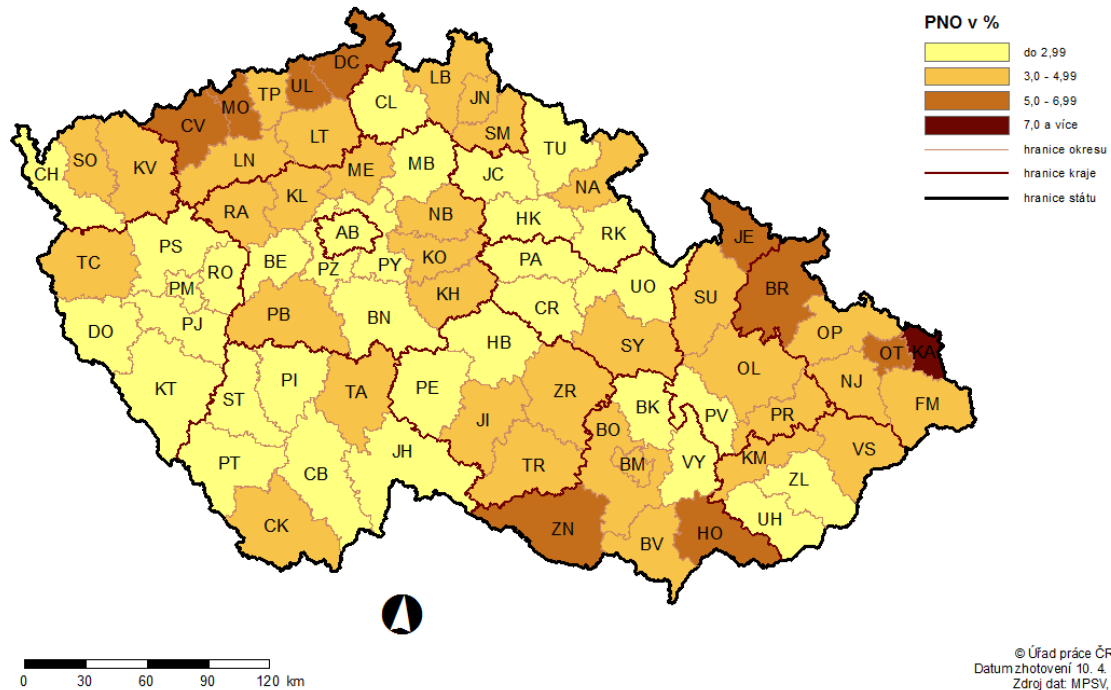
PNO v %

do 2,99
3,0 - 4,99
5,0 - 6,99
7,0 a více
hranice okresu
hranice kraje
hranice státu

DC
LB
JN
UL
TP
CL
MO
CV
SM
TU
LT
CH
SO
KV
LN
ME
MB
JC
NA
KL
RA
NB
HK
RK
AB
JE
TC
PS
RO
BE
PZ
PY
KO
PA
UO
PM
KH
SU
BR
PJ
PB
BN
CR
DO
HB
SY
OP
OT
KA
OL
NJ
KT
PI
TA
PE
ZR
BK
ST
PV
PR
FM
JI
BO
VS
PT
JH
KM
CB
BM
VY
TR
ZL
UH
CK
ZN
HO
BV

0 30 60 90 120 km

© Úřad práce ČR
Datum zhotovení 10. 4.
Zdroj dat: MPSV,